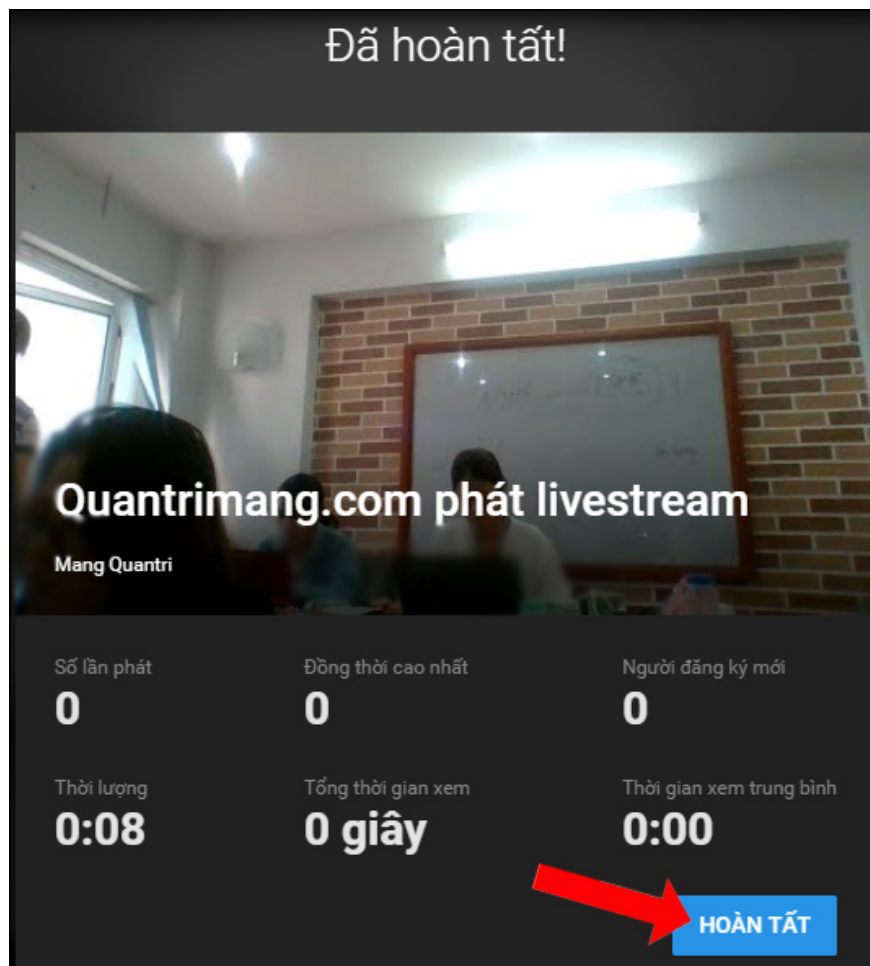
Đã hoàn tất!

Quantrimang.com phát livestream

Mang Quantri

Số lần phát
0

Đồng thời cao nhất
0

Người đăng ký mới
0

Thời lượng
0:08

Tổng thời gian xem
0 giây

Thời gian xem trung bình
0:00

HOÀN TẤT